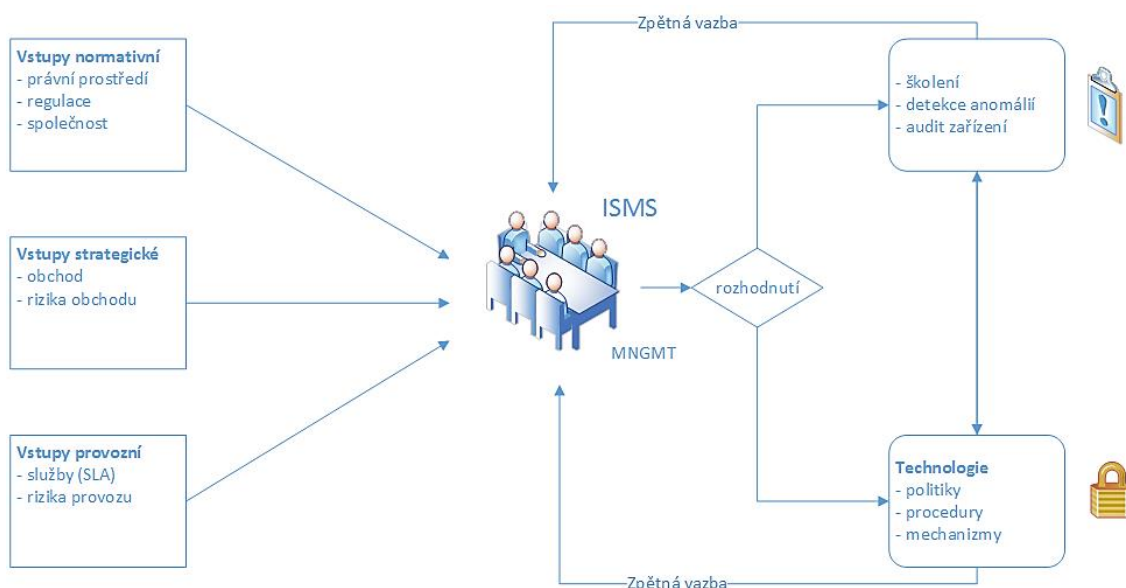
Zpětná vazba

Vstupy normativní
- právní prostředí
- regulace
- společnost

Vstupy strategické
- obchod
- rizika obchodu

Vstupy provozní
- služby (SLA)
- rizika provozu

ISMS

MNGMT

rozhodnutí

- školení
- detekce anomálií
- audit zařízení

Technologie
- politiky
- procedury
- mechanizmy

Zpětná vazba